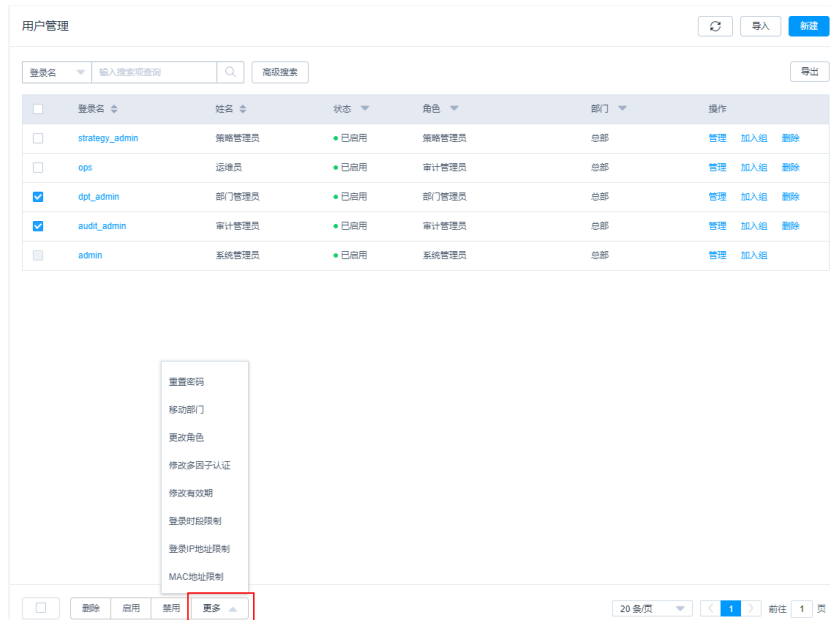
用户管理

导入 新建

登录名 输入搜索项查询 高级搜索

导出

| | 登录名 | 姓名 | 状态 | 角色 | 部门 | 操作 |
|---|---|---|---|---|---|---|
| | strategy_admin | 策略管理员 | 已启用 | 策略管理员 | 总部 | 管理 加入组 删除 |
| | ops | 运维员 | 已启用 | 审计管理员 | 总部 | 管理 加入组 删除 |
| | dpt_admin | 部门管理员 | 已启用 | 部门管理员 | 总部 | 管理 加入组 删除 |
| | audit_admin | 审计管理员 | 已启用 | 审计管理员 | 总部 | 管理 加入组 删除 |
| | admin | 系统管理员 | 已启用 | 系统管理员 | 总部 | 管理 加入组 |

重置密码
移动部门
更改角色
修改多因子认证
修改有效期
登录时段限制
登录IP地址限制
MAC地址限制

删除 启用 禁用 更多

20 条/页 1 前往 1 页